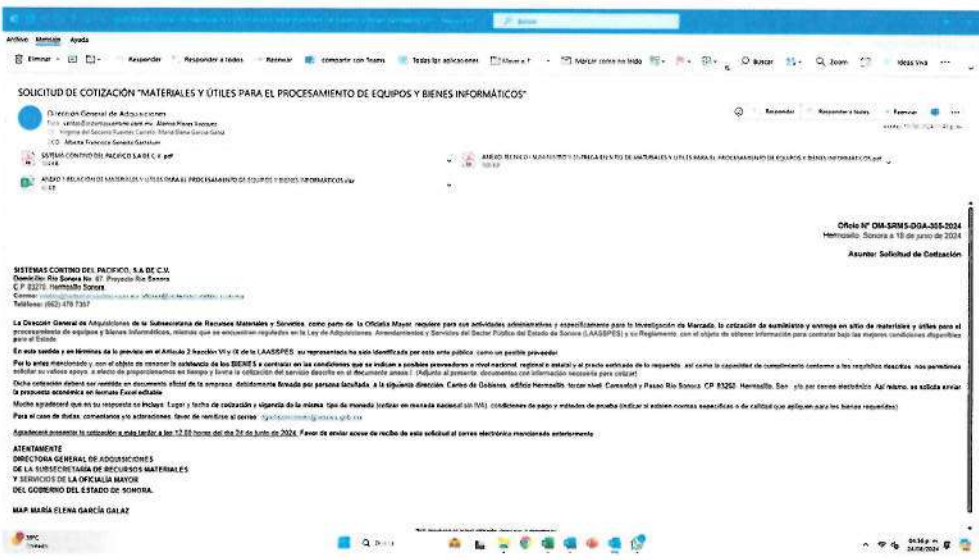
Archivo Mensaje Ayuda

Eliminar Responder Responder a todos Reenviar compartir con Teams Todas las aplicaciones Mover a Marcar como no leído Buscar Zoom Ideas Viva

SOLICITUD DE COTIZACIÓN "MATERIALES Y ÚTILES PARA EL PROCESAMIENTO DE EQUIPOS Y BIENES INFORMÁTICOS"

Dirección General de Adquisiciones
Para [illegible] Alonso Flores Vazquez
Virginia del Socorro Fuentes Carrillo; María Elena García Galaz
CC Alberto Francisco Sanabia Santelum

Responder Responder a todos Reenviar

SISTEMA CONTINO DEL PACIFICO S.A DE C.V..pdf

ANEXO TECNICO SUMINISTRO Y ENTREGA EN SITIO DE MATERIALES Y UTILES PARA EL PROCESAMIENTO DE EQUIPOS Y BIENES INFORMATICOS.pdf

ANEXO 1 RELACIÓN DE MATERIALES Y UTILES PARA EL PROCESAMIENTO DE EQUIPOS Y BIENES INFORMATICOS.xlsx

Oficio N° OM-SRMS-DGA-355-2024
Hermosillo, Sonora a 18 de junio de 2024

Asunto: Solicitud de Cotización

SISTEMAS CONTINO DEL PACIFICO, S.A DE C.V.
Domicilio: Río Sonora No. 67, Proyecto Río Sonora
C.P. 83270, Hermosillo Sonora
Correo: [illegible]
Teléfono: (662) 478 7357

La Dirección General de Adquisiciones de la Subsecretaría de Recursos Materiales y Servicios, como parte de la Oficialía Mayor, requiere para sus actividades administrativas y específicamente para la Investigación de Mercado, la cotización de suministro y entrega en sitio de materiales y útiles para el procesamiento de equipos y bienes informáticos, mismos que se encuentran regulados en la Ley de Adquisiciones, Arrendamientos y Servicios del Sector Público del Estado de Sonora (LAASSPES) y su Reglamento, con el objeto de obtener información para contratar bajo las mejores condiciones disponibles para el Estado.

En esta tesitura y en términos de lo previsto en el Artículo 2 fracción VI y IX de la LAASSPES, su representada ha sido identificada por este ente público, como un posible proveedor.

Por lo antes mencionado y, con el objeto de conocer la existencia de los BIENES a contratar en las condiciones que se indican a posibles proveedores a nivel nacional, regional o estatal y el precio estimado de lo requerido, así como la capacidad de cumplimiento conforme a los requisitos descritos, nos permitimos solicitar su valioso apoyo, a efecto de proporcionarnos en tiempo y forma la cotización del servicio descrito en el documento anexo I. (Adjunto al presente, documentos con información necesaria para cotizar)

Dicha cotización deberá ser remitida en documento oficial de la empresa, debidamente firmada por persona facultada, a la siguiente dirección: Centro de Gobierno, edificio Hermosillo, tercer nivel, Comonfort y Paseo Río Sonora, CP 83280, Hermosillo, Son., y/o por correo electrónico. Así mismo, se solicita enviar la propuesta económica en formato Excel editable.

Mucho agradeceré que en su respuesta se incluya: Lugar y fecha de cotización y vigencia de la misma, tipo de moneda (cotizar en moneda nacional sin IVA), condiciones de pago y métodos de prueba (indicar si existen normas específicas o de calidad que apliquen para los bienes requeridos)

Para el caso de dudas, comentarios y/o aclaraciones, favor de remitirse al correo: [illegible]

Agradeceré presentar la cotización a más tardar a las 12:00 horas del día 24 de junio de 2024. Favor de enviar acuse de recibo de esta solicitud al correo electrónico mencionado anteriormente.

ATENTAMENTE
DIRECTORA GENERAL DE ADQUISICIONES
DE LA SUBSECRETARÍA DE RECURSOS MATERIALES
Y SERVICIOS DE LA OFICIALÍA MAYOR
DEL GOBIERNO DEL ESTADO DE SONORA.

MAP MARÍA ELENA GARCÍA GALAZ

39°C Nublado
Buscar
04:56 p. m.
24/06/2024